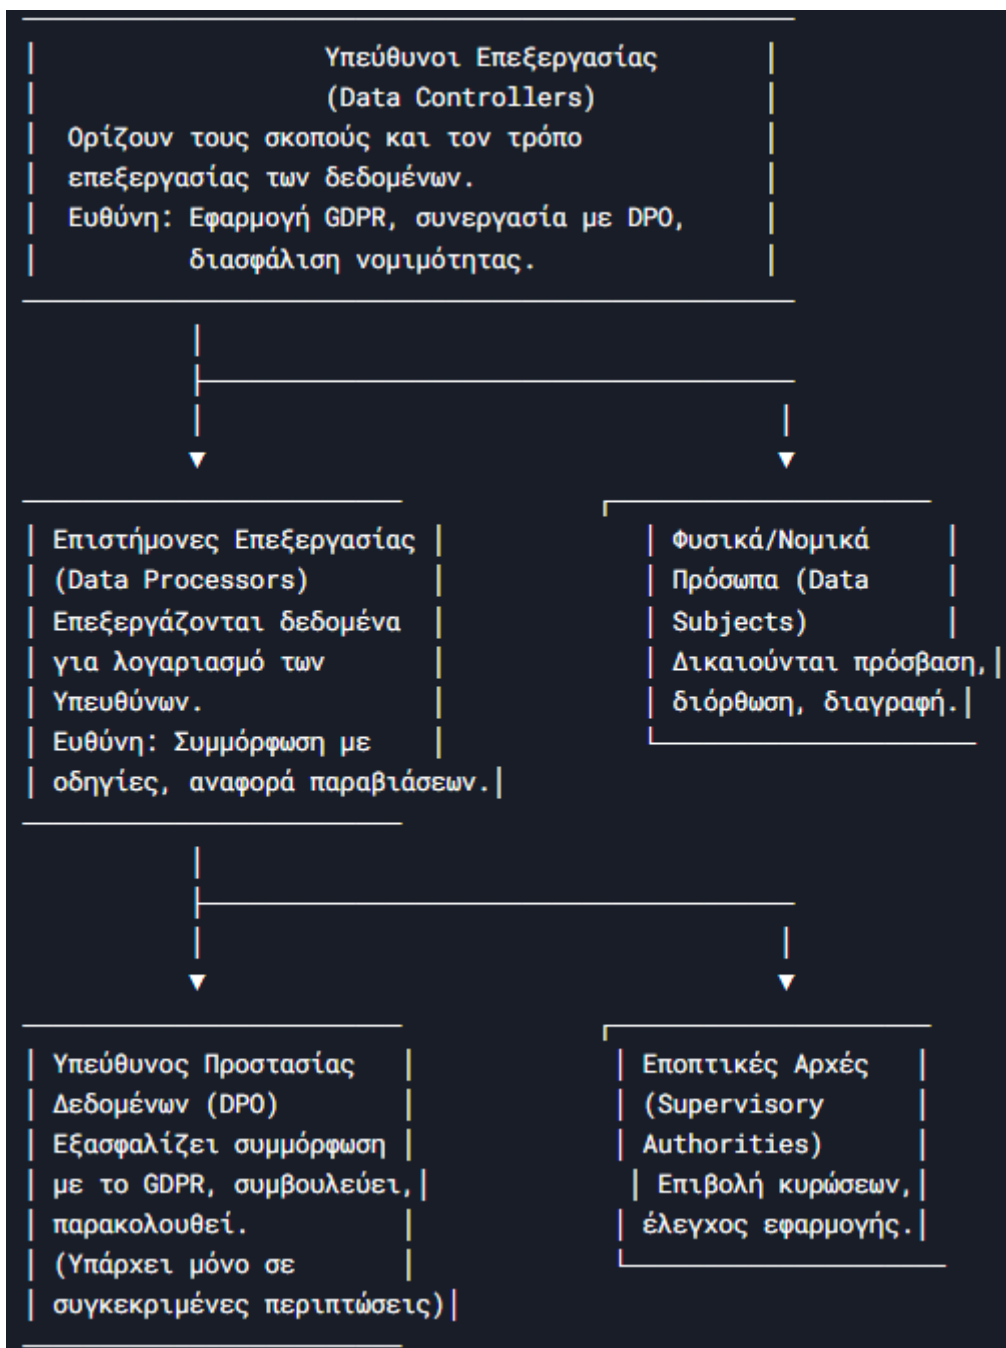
Υπεύθυνοι Επεξεργασίας
(Data Controllers)
Ορίζουν τους σκοπούς και τον τρόπο επεξεργασίας των δεδομένων.
Ευθύνη: Εφαρμογή GDPR, συνεργασία με DPO, διασφάλιση νομιμότητας.

Επιστήμονες Επεξεργασίας
(Data Processors)
Επεξεργάζονται δεδομένα για λογαριασμό των Υπευθύνων.
Ευθύνη: Συμμόρφωση με οδηγίες, αναφορά παραβιάσεων.

Φυσικά/Νομικά Πρόσωπα (Data Subjects)
Δικαιούνται πρόσβαση, διόρθωση, διαγραφή.

Υπεύθυνος Προστασίας Δεδομένων (DPO)
Εξασφαλίζει συμμόρφωση με το GDPR, συμβουλεύει, παρακολουθεί.
(Υπάρχει μόνο σε συγκεκριμένες περιπτώσεις)

Εποπτικές Αρχές
(Supervisory Authorities)
Επιβολή κυρώσεων, έλεγχος εφαρμογής.